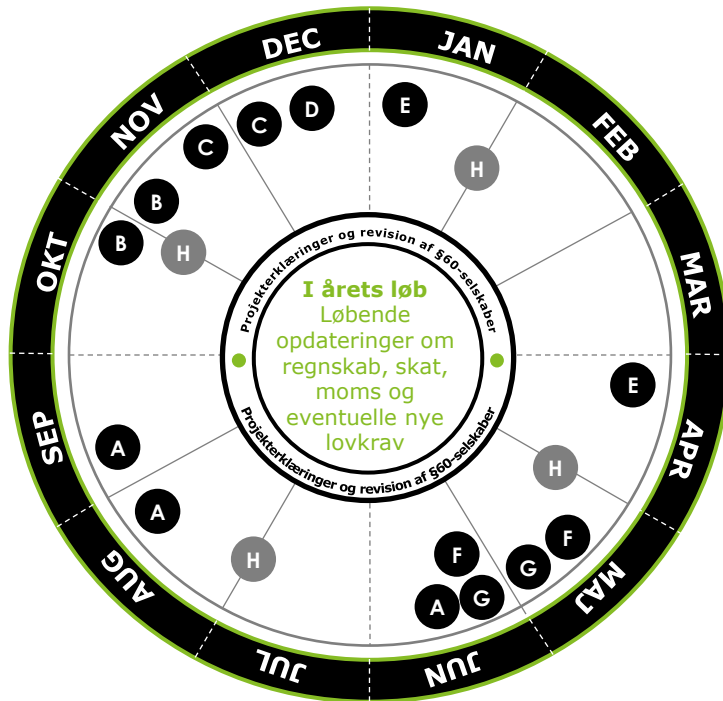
DEC
JAN
FEB
MAR
APR
MAJ
JUN
JUL
AUG
SEP
OKT
NOV

D
C
C
E
H
B
B
H
E
H
A
A
H
F
F
G
A
G

Projekterklæringer og revision af §60-selskaber

I årets løb
Løbende opdateringer om regnskab, skat, moms og eventuelle nye lovkrav

Projekterklæringer og revision af §60-selskaber